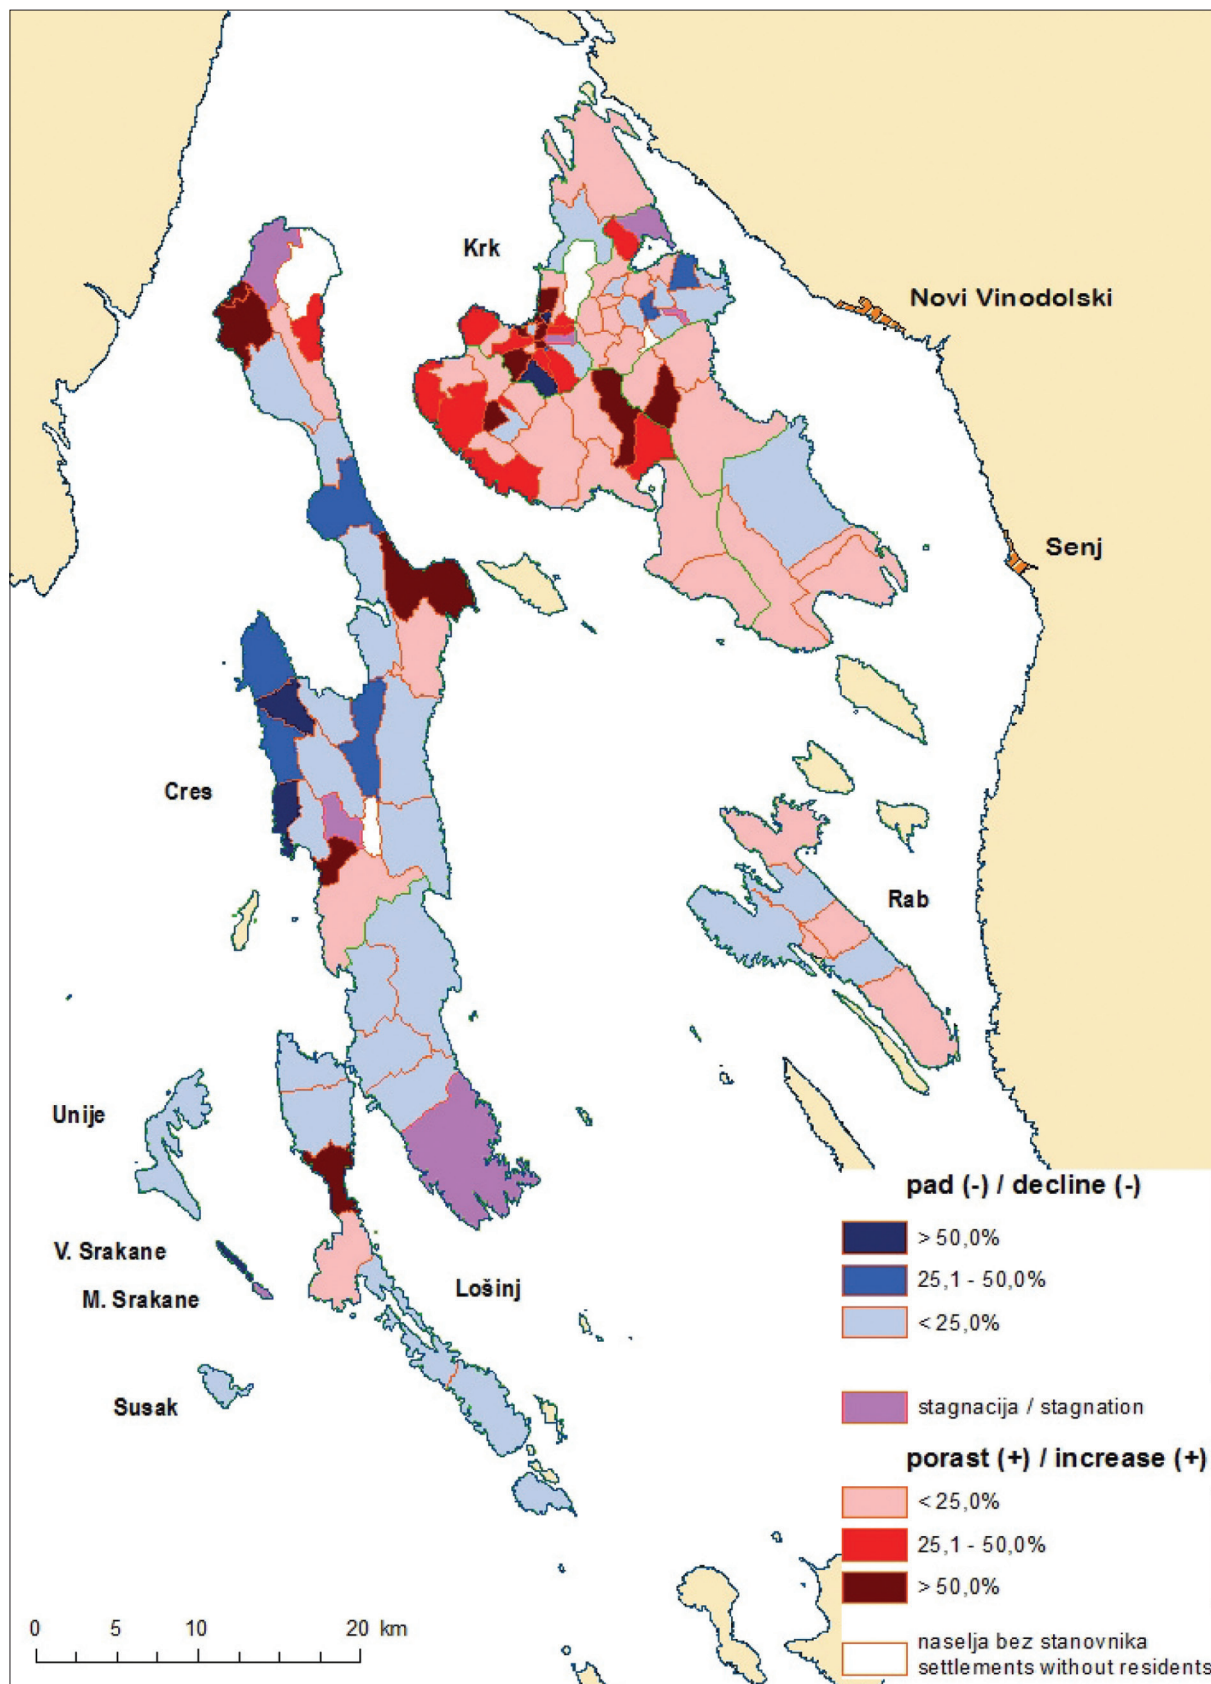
Krk

Novi Vinodolski

Senj

Cres

Rab

Unije

V. Srakane

M. Srakane

Lošinj

Susak

pad (-) / decline (-)

> 50,0%

25,1 - 50,0%

< 25,0%

stagnacija / stagnation

porast (+) / increase (+)

< 25,0%

25,1 - 50,0%

> 50,0%

naselja bez stanovnika
settlements without residents

0 5 10 20 km